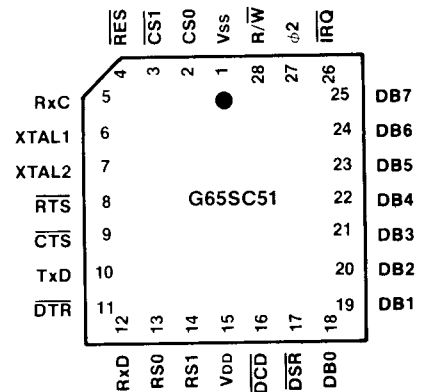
$\overline{RES}$ $\overline{CS1}$ CS0 Vss R/$\overline{W}$ $\phi 2$ $\overline{IRQ}$

4 3 2 1 28 27 26

RxC 5
XTAL1 6
XTAL2 7
$\overline{RTS}$ 8
$\overline{CTS}$ 9
TxD 10
$\overline{DTR}$ 11

G65SC51

25 DB7
24 DB6
23 DB5
22 DB4
21 DB3
20 DB2
19 DB1

12 13 14 15 16 17 18

RxD RS0 RS1 VDD $\overline{DCD}$ $\overline{DSR}$ DB0